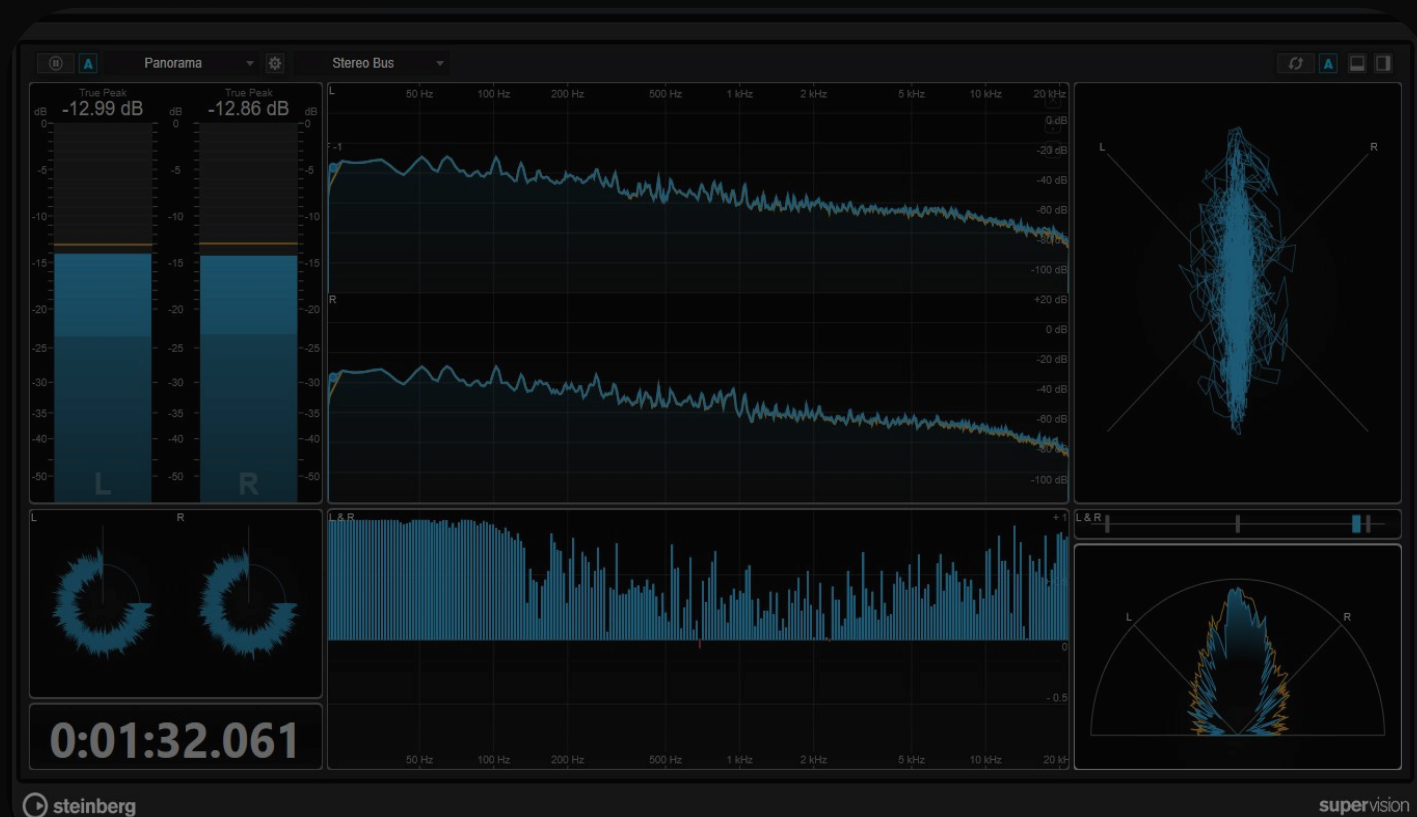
A Panorama Stereo Bus A

True Peak
-12.99 dB
True Peak
-12.86 dB

dB dB dB
0 0 0
-5 -5 -5
-10 -10 -10
-15 -15 -15
-20 -20 -20
-25 -25 -25
-30 -30 -30
-35 -35 -35
-40 -40 -40
-50 -50 -50
L R

L
50 Hz 100 Hz 200 Hz 500 Hz 1 kHz 2 kHz 5 kHz 10 kHz 20 kHz
0 dB
-20 dB
-40 dB
-60 dB
-80 dB
-100 dB
R
+20 dB
0 dB
-20 dB
-40 dB
-60 dB
-80 dB
-100 dB

L R

L R

L & R
+ 1
0
- 0.5
50 Hz 100 Hz 200 Hz 500 Hz 1 kHz 2 kHz 5 kHz 10 kHz 20 kH

L & R

L R

0:01:32.061

steinberg

supervision